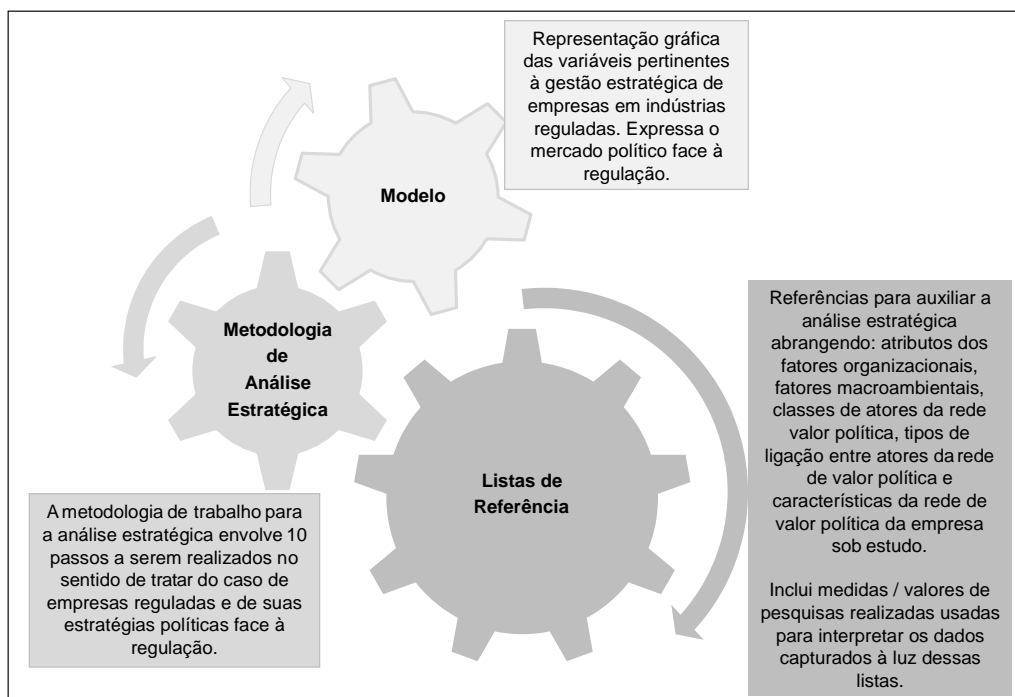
Representação gráfica das variáveis pertinentes à gestão estratégica de empresas em indústrias reguladas. Expressa o mercado político face à regulação.

Modelo

Metodologia de Análise Estratégica

Referências para auxiliar a análise estratégica abrangendo: atributos dos fatores organizacionais, fatores macroambientais, classes de atores da rede valor política, tipos de ligação entre atores da rede de valor política e características da rede de valor política da empresa sob estudo.

Inclui medidas / valores de pesquisas realizadas usadas para interpretar os dados capturados à luz dessas listas.

Listas de Referência

A metodologia de trabalho para a análise estratégica envolve 10 passos a serem realizados no sentido de tratar do caso de empresas reguladas e de suas estratégias políticas face à regulação.